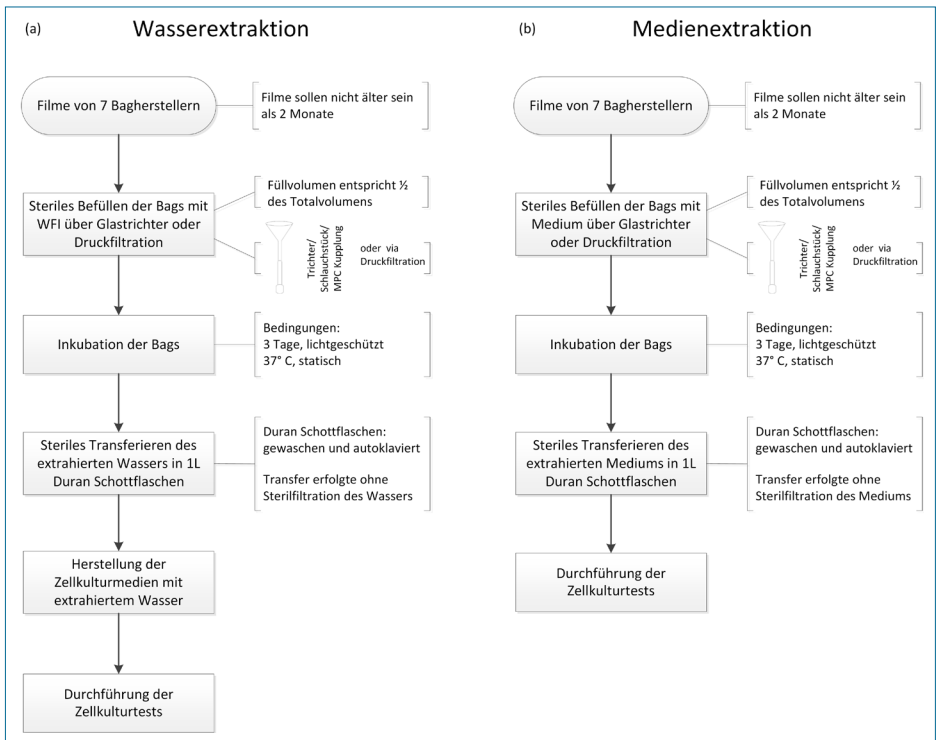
(a) Wasserextraktion

Filme von 7 Bagherstellern

Filme sollen nicht älter sein als 2 Monate

Steriles Befüllen der Bags mit WFI über Glastrichter oder Druckfiltration

Füllvolumen entspricht ½ des Totalvolumens

Trichter/ Schlauchstück/ MPC Kupplung

oder via Druckfiltration

Inkubation der Bags

Bedingungen: 3 Tage, lichtgeschützt 37° C, statisch

Steriles Transferieren des extrahierten Wassers in 1L Duran Schottflaschen

Duran Schottflaschen: gewaschen und autoklaviert

Transfer erfolgte ohne Sterilfiltration des Wassers

Herstellung der Zellkulturmedien mit extrahiertem Wasser

Durchführung der Zellkulturtests

(b) Medienextraktion

Filme von 7 Bagherstellern

Filme sollen nicht älter sein als 2 Monate

Steriles Befüllen der Bags mit Medium über Glastrichter oder Druckfiltration

Füllvolumen entspricht ½ des Totalvolumens

Trichter/ Schlauchstück/ MPC Kupplung

oder via Druckfiltration

Inkubation der Bags

Bedingungen: 3 Tage, lichtgeschützt 37° C, statisch

Steriles Transferieren des extrahierten Mediums in 1L Duran Schottflaschen

Duran Schottflaschen: gewaschen und autoklaviert

Transfer erfolgte ohne Sterilfiltration des Mediums

Durchführung der Zellkulturtests